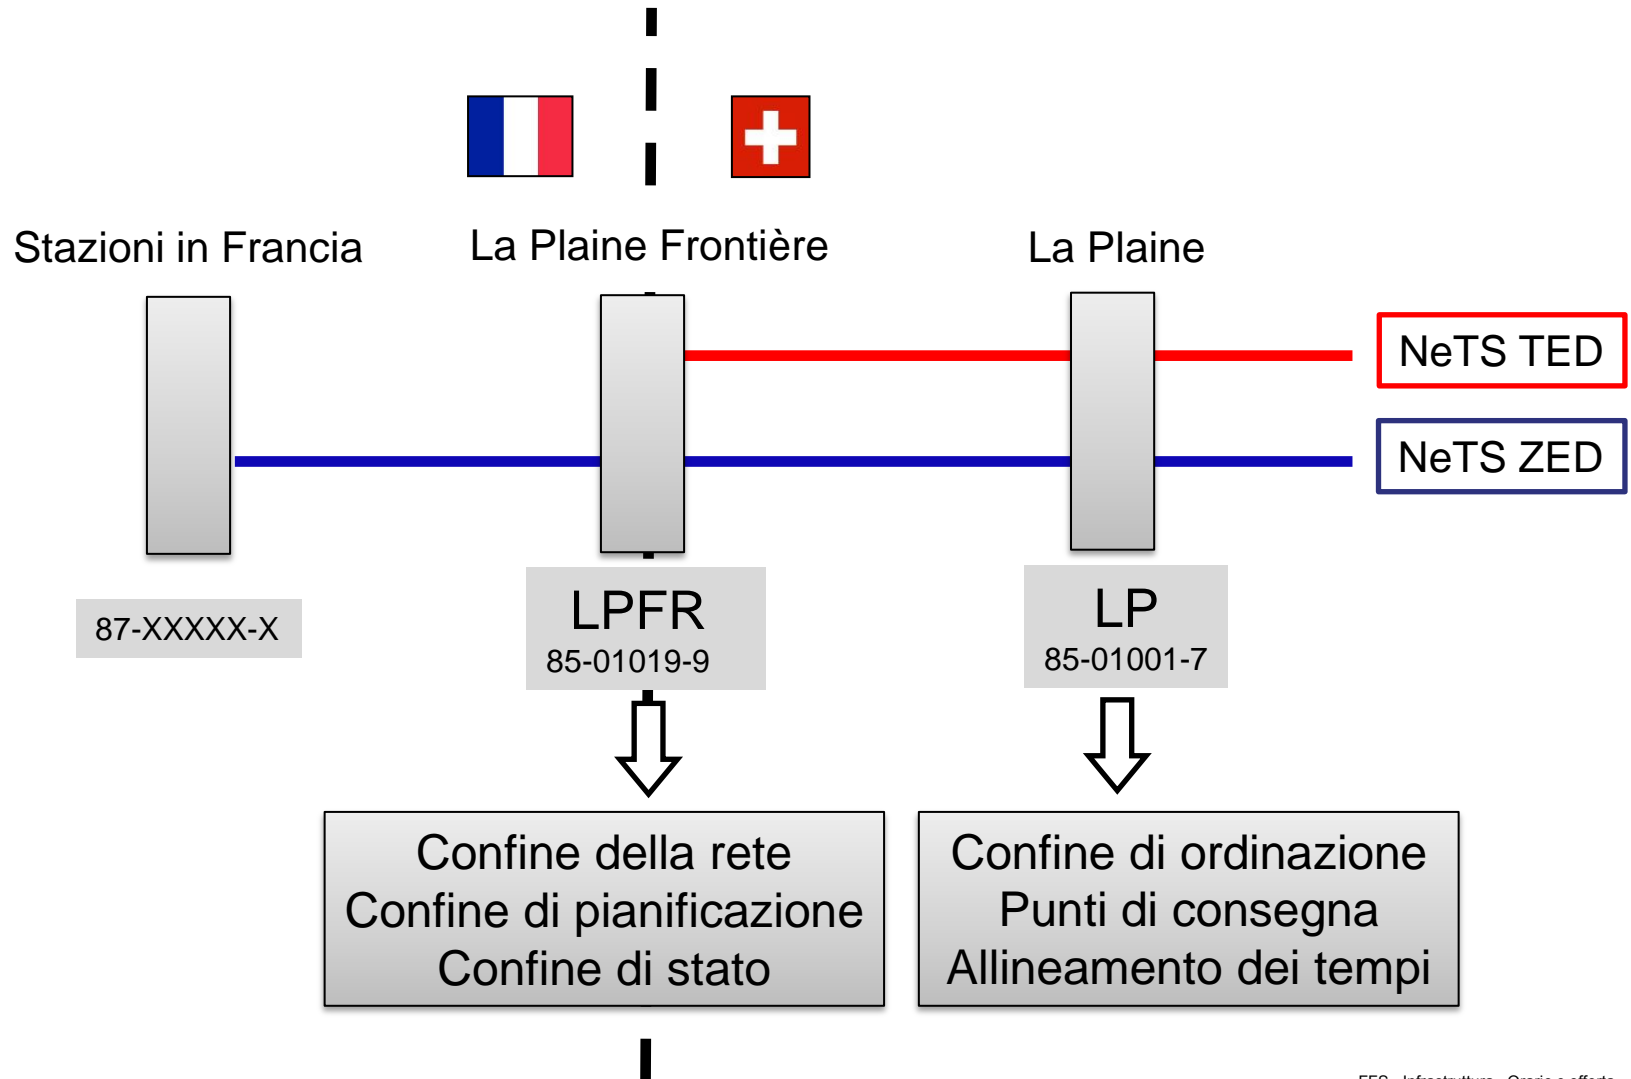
Stazioni in Francia

La Plaine Frontière

La Plaine

NeTS TED

NeTS ZED

87-XXXXX-X

LPFR
85-01019-9

LP
85-01001-7

Confine della rete
Confine di pianificazione
Confine di stato

Confine di ordinazione
Punti di consegna
Allineamento dei tempi

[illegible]